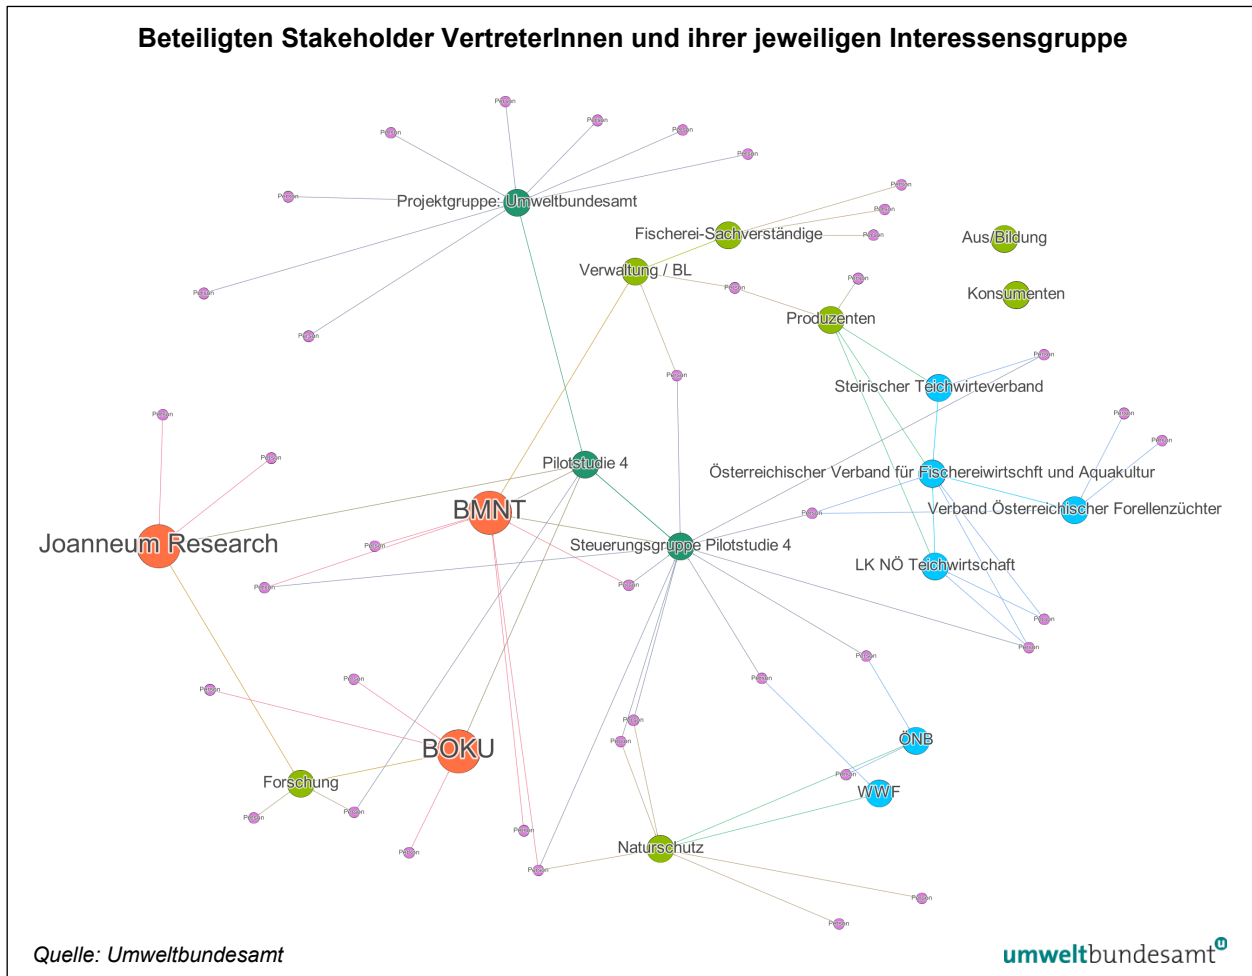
Beteiligten Stakeholder VertreterInnen und ihrer jeweiligen Interessensgruppe

Person
Person
Person
Person
Person
Person
Projektgruppe: Umweltbundesamt
Person
Person
Person
Fischerei-Sachverständige
Person
Aus/Bildung
Verwaltung / BL
Person
Person
Konsumenten
Produzenten
Person
Person
Steirischer Teichwirteverband
Person
Person
Person
Pilotstudie 4
Österreichischer Verband für Fischereiwirtschft und Aquakultur
BMNT
Verband Österreichischer Forellenzüchter
Joanneum Research
Person
Steuerungsgruppe Pilotstudie 4
Person
Person
LK NÖ Teichwirtschaft
Person
Person
Person
Person
Person
Person
BOKU
Person
ÖNB
Person
Person
WWF
Forschung
Person
Person
Person
Person
Naturschutz
Person
Person
Person

Quelle: Umweltbundesamt
umweltbundesamt